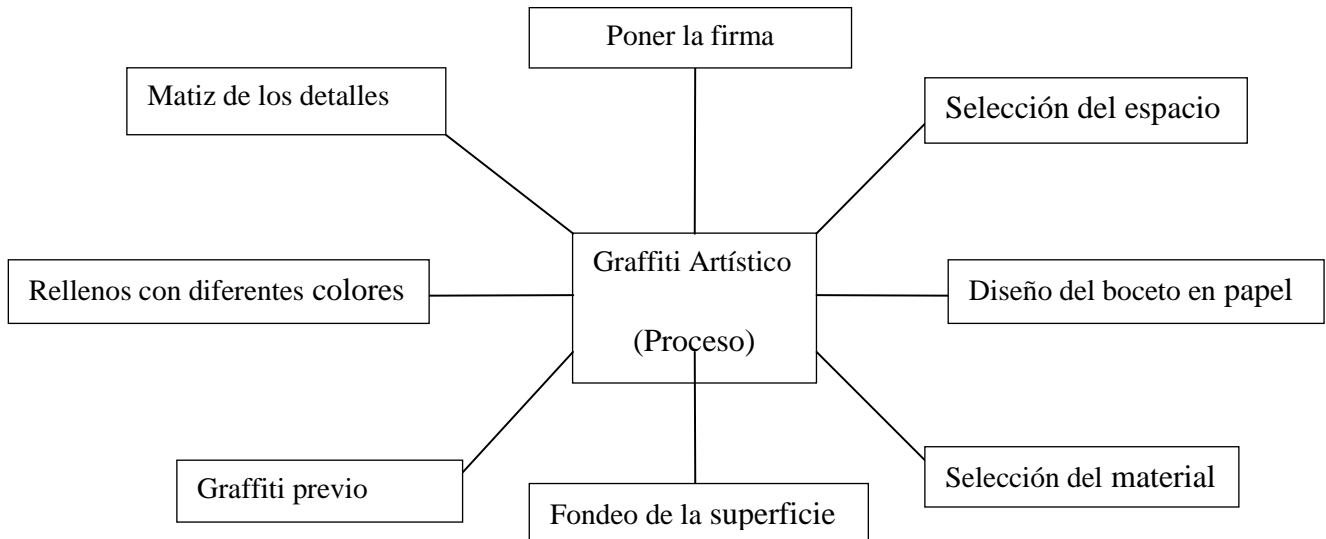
Poner la firma

Matiz de los detalles

Selección del espacio

Graffiti Artístico

(Proceso)

Rellenos con diferentes colores

Diseño del boceto en papel

Graffiti previo

Selección del material

Fondeo de la superficie